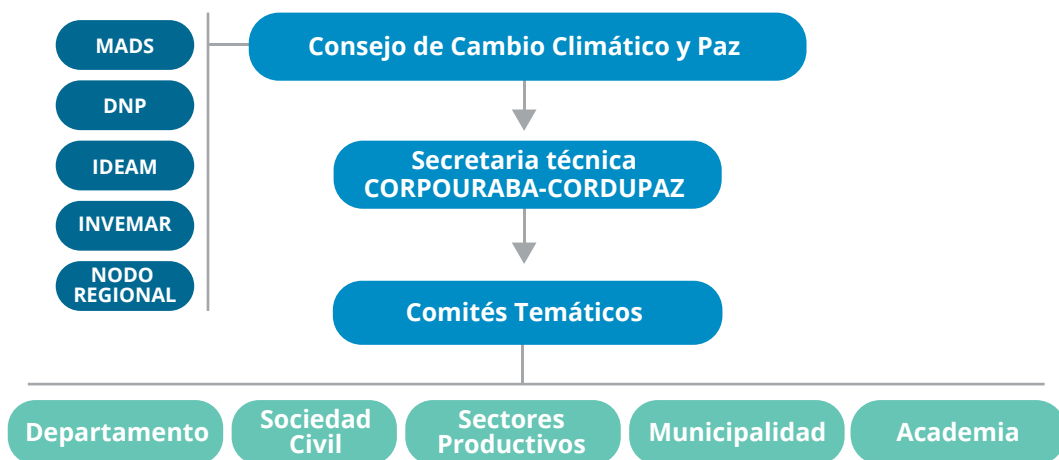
MADS
DNP
IDEAM
INVEMAR
NODO REGIONAL

Consejo de Cambio Climático y Paz

Secretaria técnica
CORPOURABA-CORDUPAZ

Comités Temáticos

Departamento
Sociedad Civil
Sectores Productivos
Municipalidad
Academia